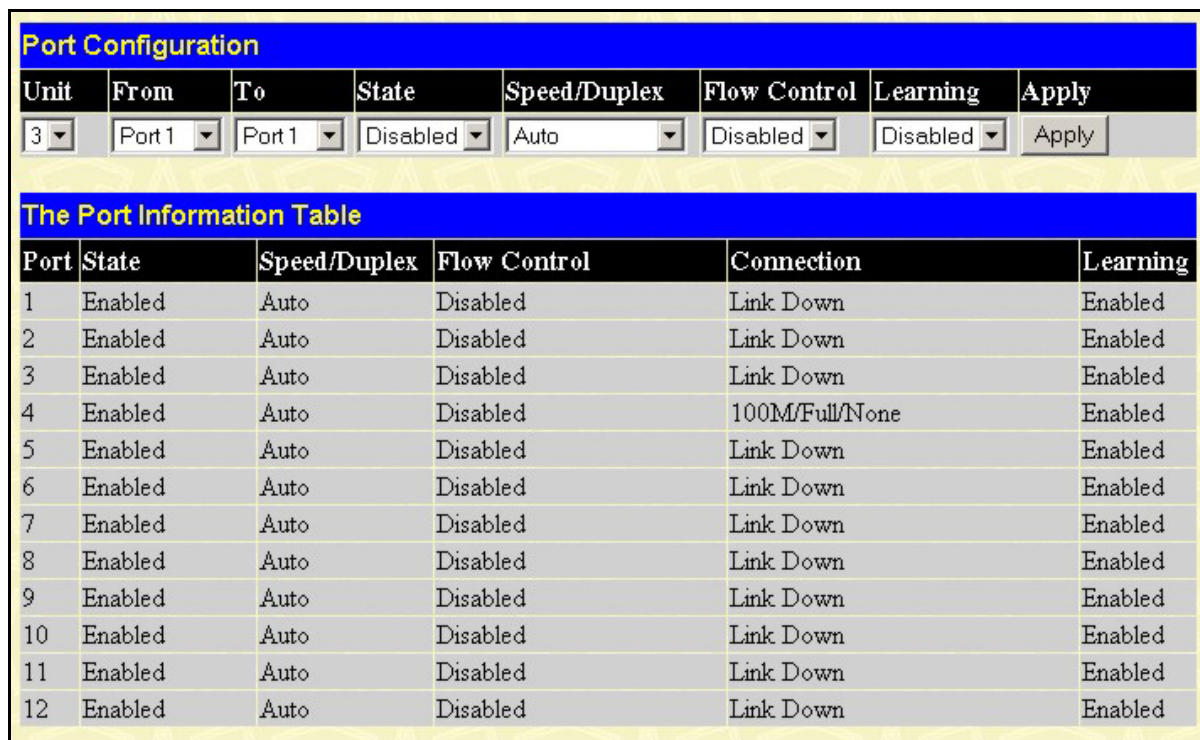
Port Configuration

| Unit | From | To | State | Speed/Duplex | Flow Control | Learning | Apply |
|---|---|---|---|---|---|---|---|
| 3 | Port 1 | Port 1 | Disabled | Auto | Disabled | Disabled | Apply |

The Port Information Table

| Port | State | Speed/Duplex | Flow Control | Connection | Learning |
|---|---|---|---|---|---|
| 1 | Enabled | Auto | Disabled | Link Down | Enabled |
| 2 | Enabled | Auto | Disabled | Link Down | Enabled |
| 3 | Enabled | Auto | Disabled | Link Down | Enabled |
| 4 | Enabled | Auto | Disabled | 100M/Full/None | Enabled |
| 5 | Enabled | Auto | Disabled | Link Down | Enabled |
| 6 | Enabled | Auto | Disabled | Link Down | Enabled |
| 7 | Enabled | Auto | Disabled | Link Down | Enabled |
| 8 | Enabled | Auto | Disabled | Link Down | Enabled |
| 9 | Enabled | Auto | Disabled | Link Down | Enabled |
| 10 | Enabled | Auto | Disabled | Link Down | Enabled |
| 11 | Enabled | Auto | Disabled | Link Down | Enabled |
| 12 | Enabled | Auto | Disabled | Link Down | Enabled |